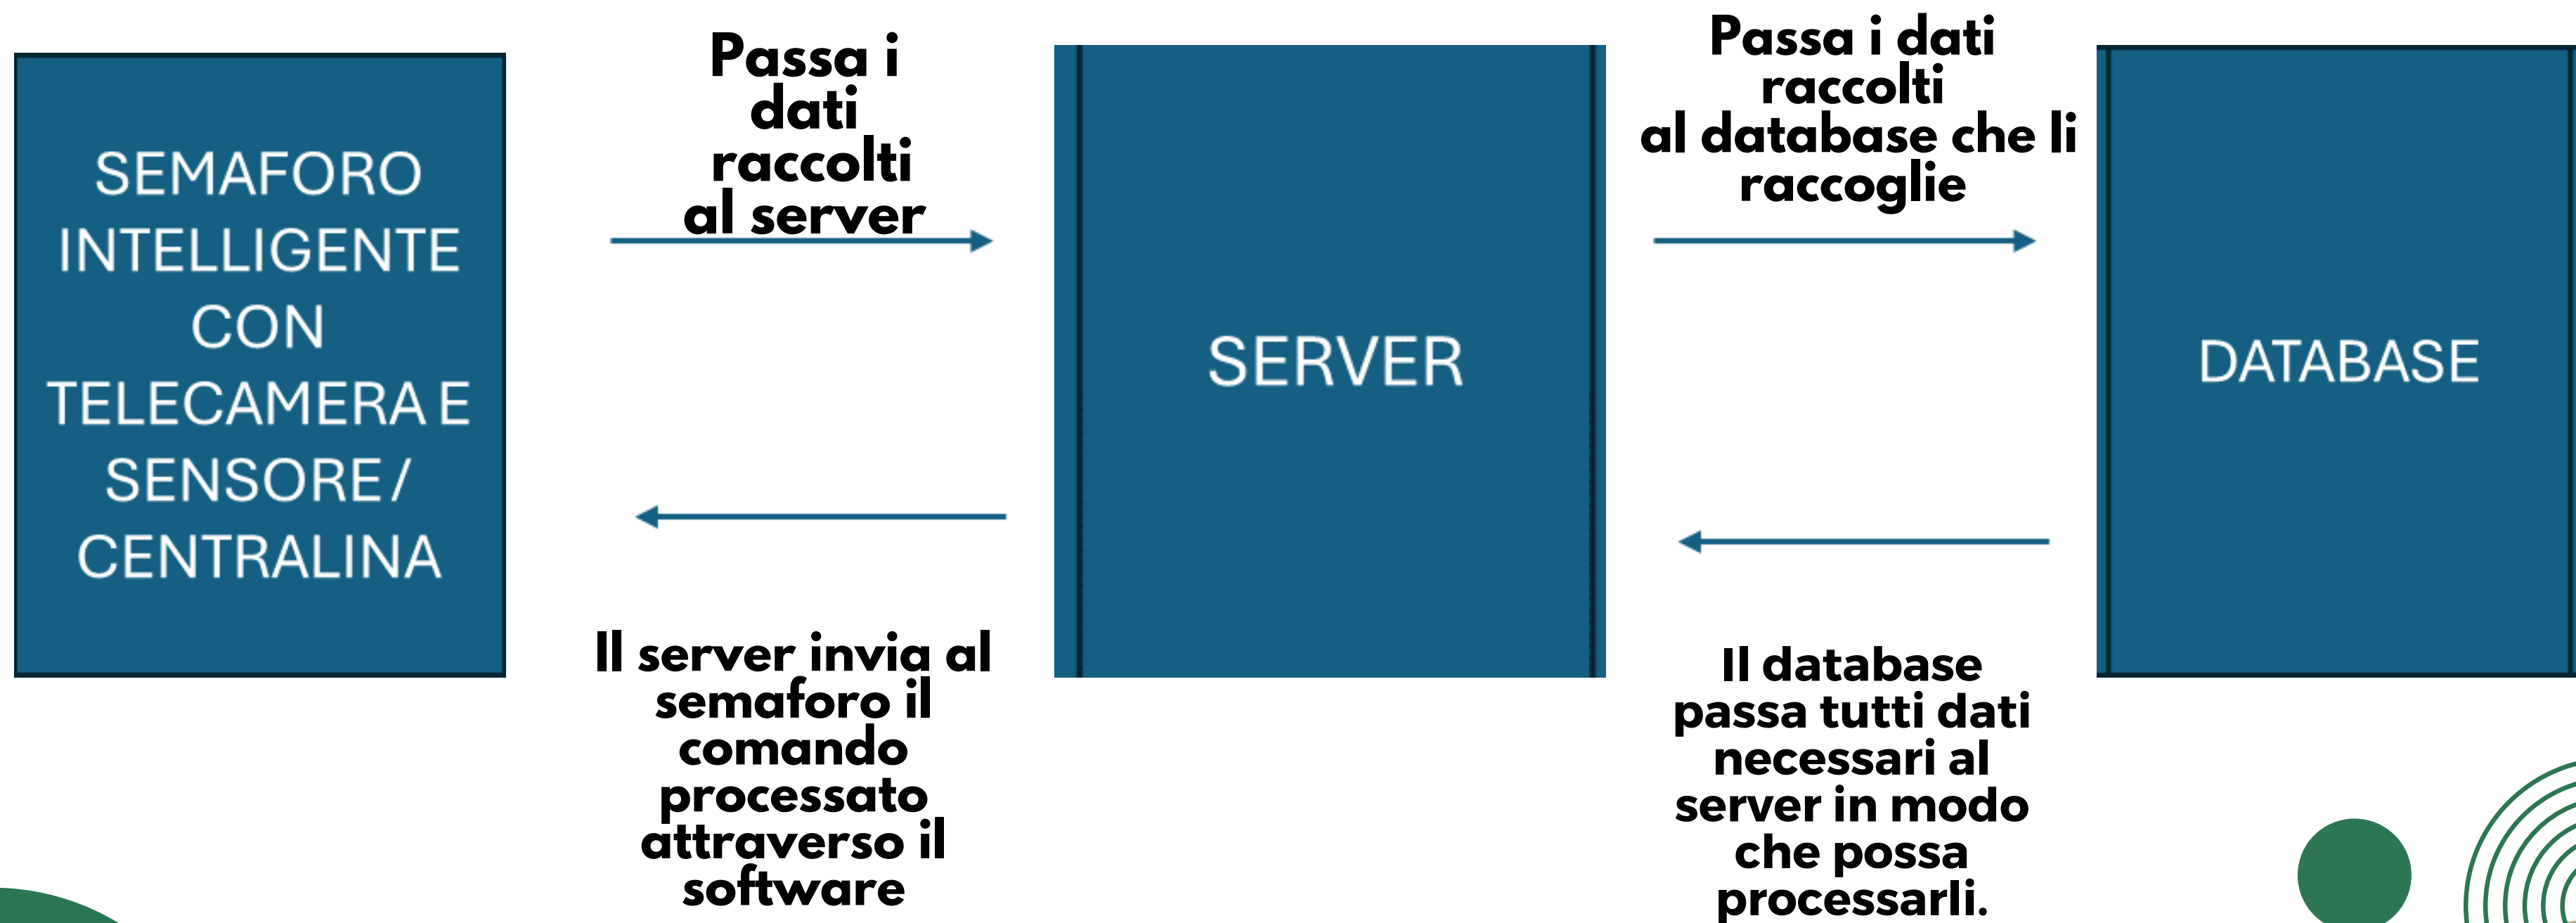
SEMAFORO INTELLIGENTE CON TELECAMERA E SENSORE / CENTRALINA

Passa i dati raccolti al server

SERVER

Passa i dati raccolti al database che li raccoglie

DATABASE

Il server invia al semaforo il comando processato attraverso il software

Il database passa tutti dati necessari al server in modo che possa processarli.